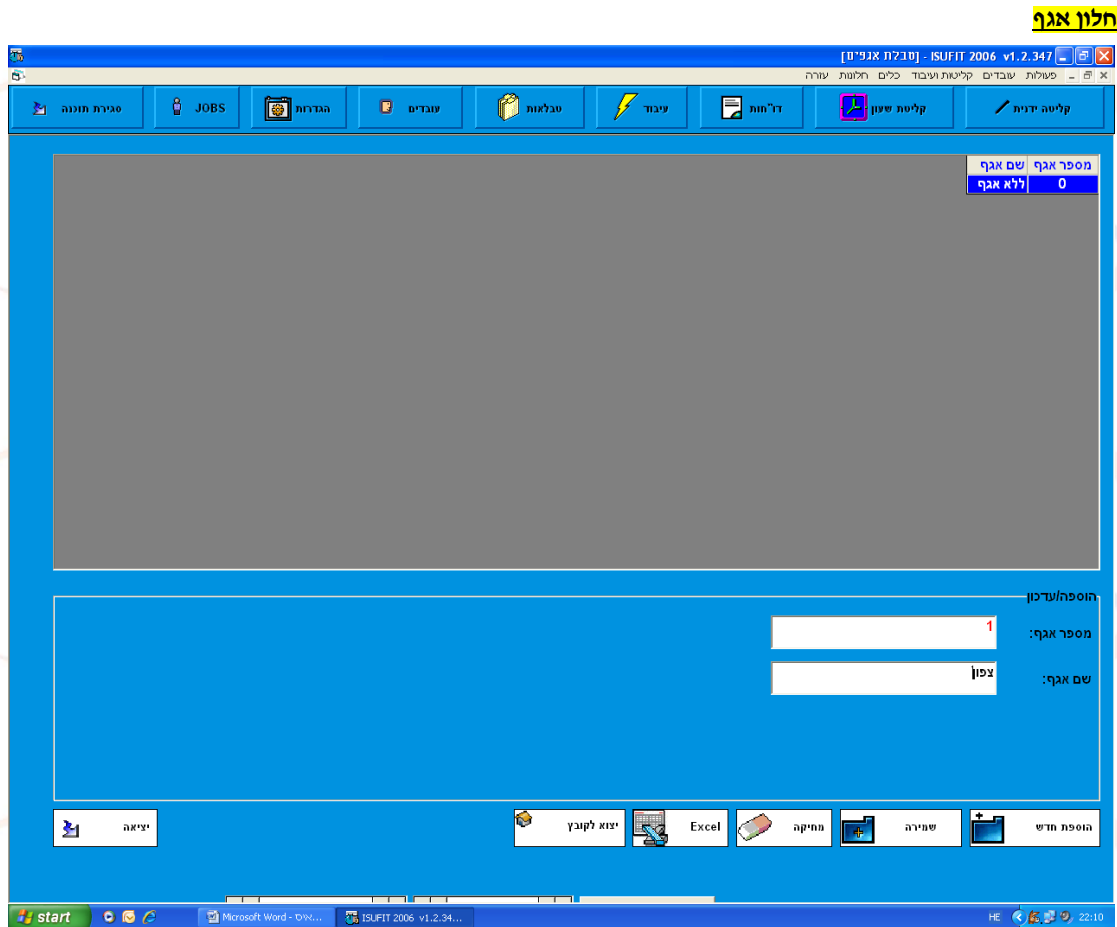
חלון אגף

ISUFIT 2006 v1.2.347 - [טבלת אגפים]

פעולות עובדים קליטות ועיבוד כלים חלונות עזרה

קליטה ידנית
קליטת שעון
דו"חות
עיבוד
טבלאות
עובדים
הגדרות
JOBS
סגירת תוכנה

| מספר אגף | שם אגף |
|---|---|
| 0 | ללא אגף |

הוספה/עדכון

מספר אגף: 1

שם אגף: צפון

הוספת חדש
שמירה
מחיקה
Excel
יצוא לקובץ
יציאה

start
Microsoft Word - אגס...
ISUFIT 2006 v1.2.34...
HE
22:10